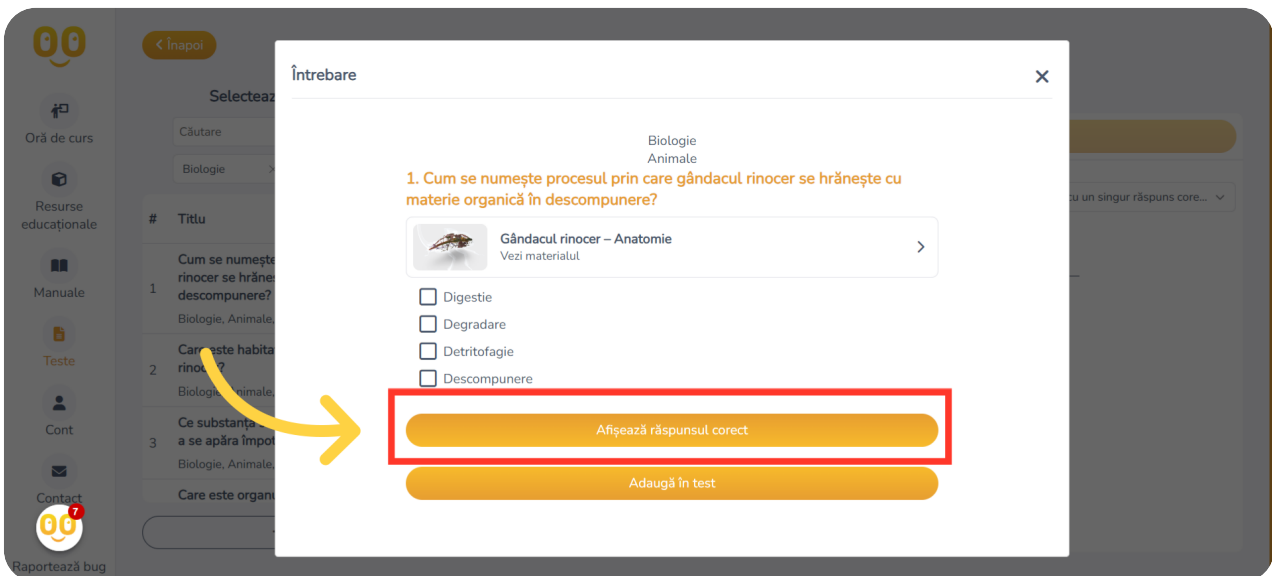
Înapoi

Oră de curs

Resurse educaționale

Manuale

Teste

Cont

Contact

7

Raportează bug

Selectează

Căutare

Biologie

| # | Titlu |
|---|---|
| 1 | Cum se numește rinocer se hrăne descompunere? Biologie, Animale, |
| 2 | Care este habita rinocer? Biologie, Animale, |
| 3 | Ce substanță a se apăra împot Biologie, Animale, |
| | Care este organ |

cu un singur răspuns core...

Întrebare

Biologie
Animale

1. Cum se numește procesul prin care gândacul rinocer se hrănește cu materie organică în descompunere?

Gândacul rinocer – Anatomie
Vezi materialul

Digestie

Degradare

Detritofagie

Descompunere

Afișează răspunsul corect

Adaugă în test